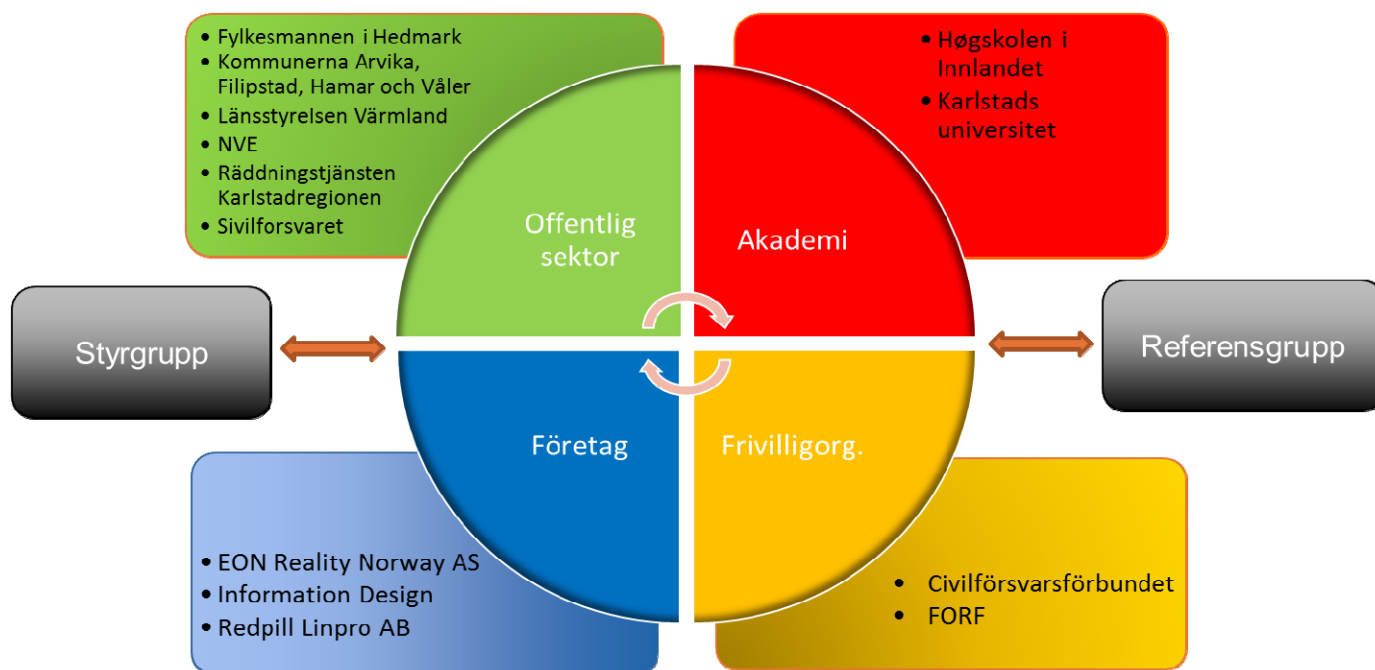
• Fylkesmannen i Hedmark
• Kommunerna Arvika, Filipstad, Hamar och Våler
• Länsstyrelsen Värmland
• NVE
• Räddningstjänsten Karlstadregionen
• Sivilforsvaret

• Høgskolen i Innlandet
• Karlstads universitet

Offentlig sektor

Akademi

Styrgrupp

Referensgrupp

Företag

Frivilligorg.

• EON Reality Norway AS
• Information Design
• Redpill Linpro AB

• Civilförsvarsförbundet
• FORF